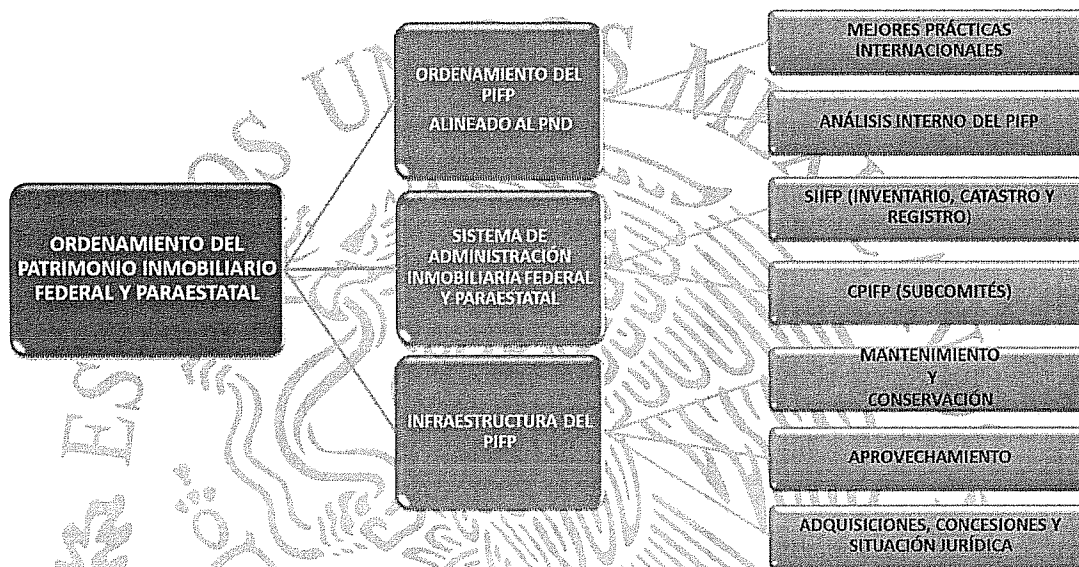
ORDENAMIENTO DEL PATRIMONIO INMOBILIARIO FEDERAL Y PARAESTATAL

ORDENAMIENTO DEL PIFP

ALINEADO AL PND

SISTEMA DE ADMINISTRACIÓN INMOBILIARIA FEDERAL Y PARAESTATAL

INFRAESTRUCTURA DEL PIFP

MEJORES PRÁCTICAS INTERNACIONALES

ANÁLISIS INTERNO DEL PIFP

SIIFP (INVENTARIO, CATASTRO Y REGISTRO)

CPIFP (SUBCOMITÉS)

MANTENIMIENTO
Y
CONSERVACIÓN

APROVECHAMIENTO

ADQUISICIONES, CONCESIONES Y SITUACIÓN JURÍDICA